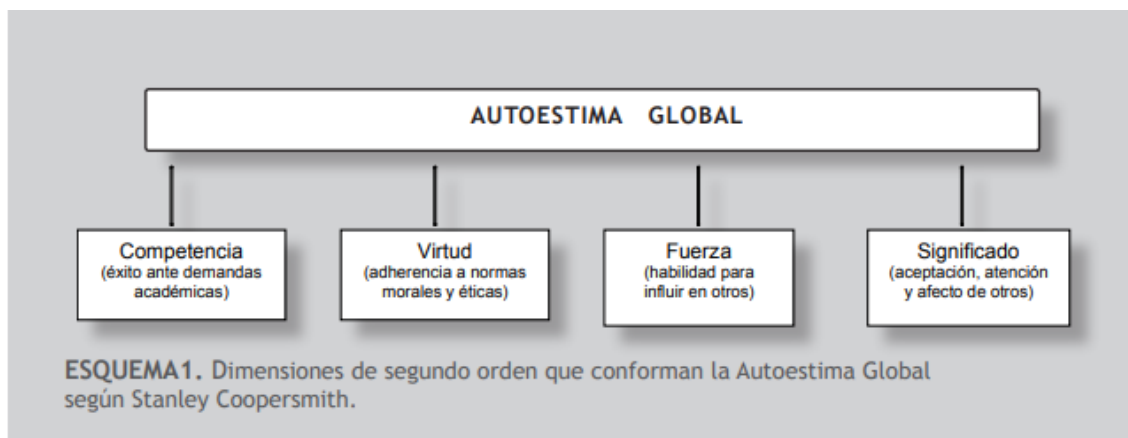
AUTOESTIMA GLOBAL

Competencia
(éxito ante demandas académicas)

Virtud
(adherencia a normas morales y éticas)

Fuerza
(habilidad para influir en otros)

Significado
(aceptación, atención y afecto de otros)

ESQUEMA1. Dimensiones de segundo orden que conforman la Autoestima Global según Stanley Coopersmith.